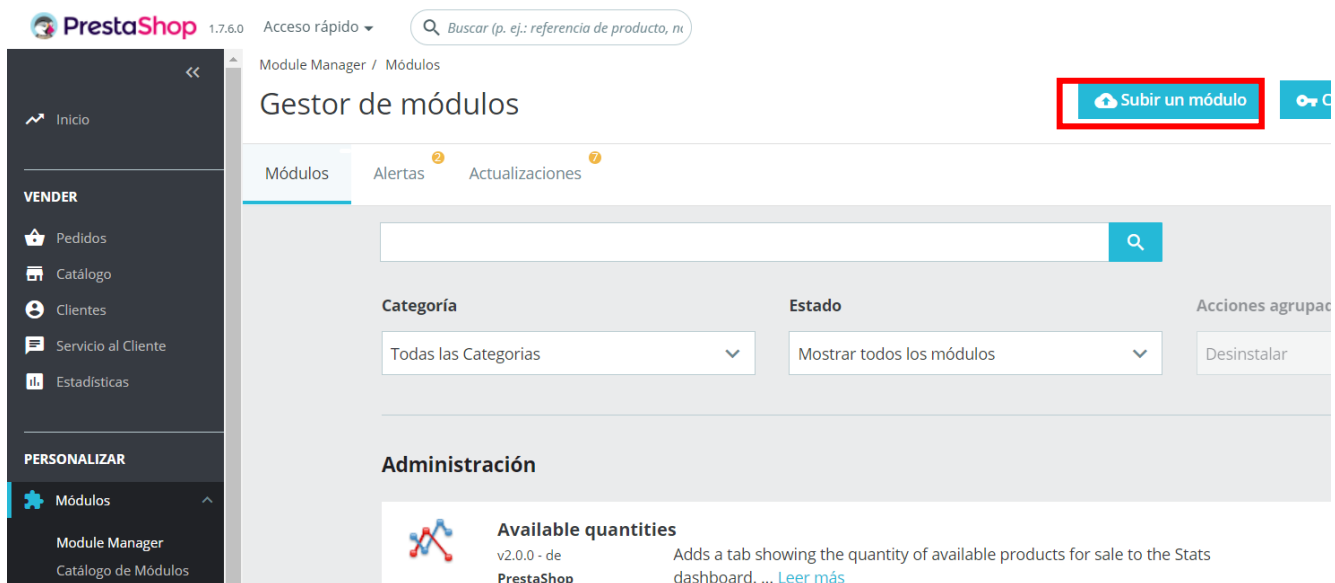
PrestaShop 1.7.6.0 Acceso rápido Buscar (p. ej.: referencia de producto, n

Inicio

VENDER

Pedidos

Catálogo

Clientes

Servicio al Cliente

Estadísticas

PERSONALIZAR

Módulos

Module Manager

Catálogo de Módulos

Module Manager / Módulos

Gestor de módulos

Subir un módulo

C

Módulos

Alertas 2

Actualizaciones 7

Categoría

Todas las Categorias

Estado

Mostrar todos los módulos

Acciones agrupad

Desinstalar

Administración

Available quantities

v2.0.0 - de PrestaShop

Adds a tab showing the quantity of available products for sale to the Stats dashboard. ... Leer más